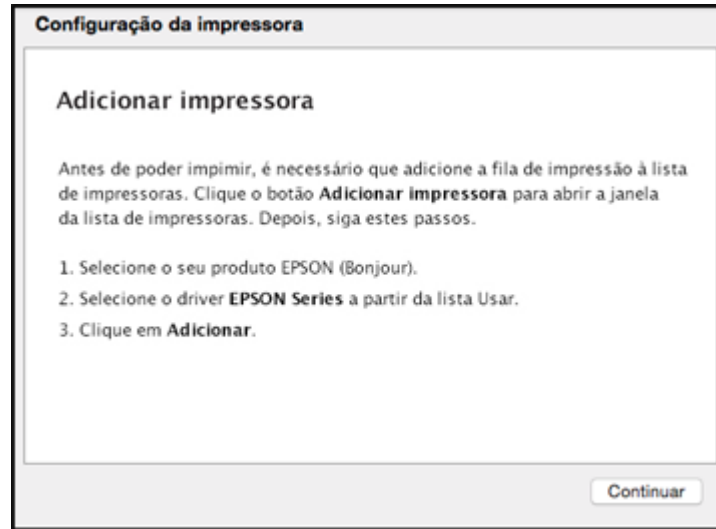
Configuração da impressora

Adicionar impressora

Antes de poder impimir, é necessário que adicione a fila de impressão à lista de impressoras. Clique o botão **Adicionar impressora** para abrir a janela da lista de impressoras. Depois, siga estes passos.

1. Selecione o seu produto EPSON (Bonjour).
2. Selecione o driver **EPSON Series** a partir da lista Usar.
3. Clique em **Adicionar**.

Continuar